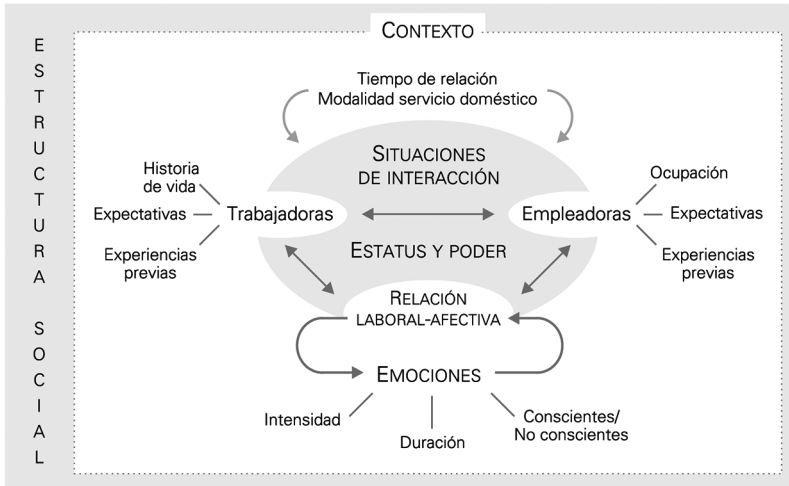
CONTEXTO

ESTRUCTURA SOCIAL

Tiempo de relación
Modalidad servicio doméstico

SITUACIONES DE INTERACCIÓN

Historia de vida

Expectativas

Experiencias previas

Trabajadoras

Empleadoras

Ocupación

Expectativas

Experiencias previas

ESTATUS Y PODER

RELACIÓN LABORAL-AFECTIVA

EMOCIONES

Intensidad

Duración

Conscientes/
No conscientes